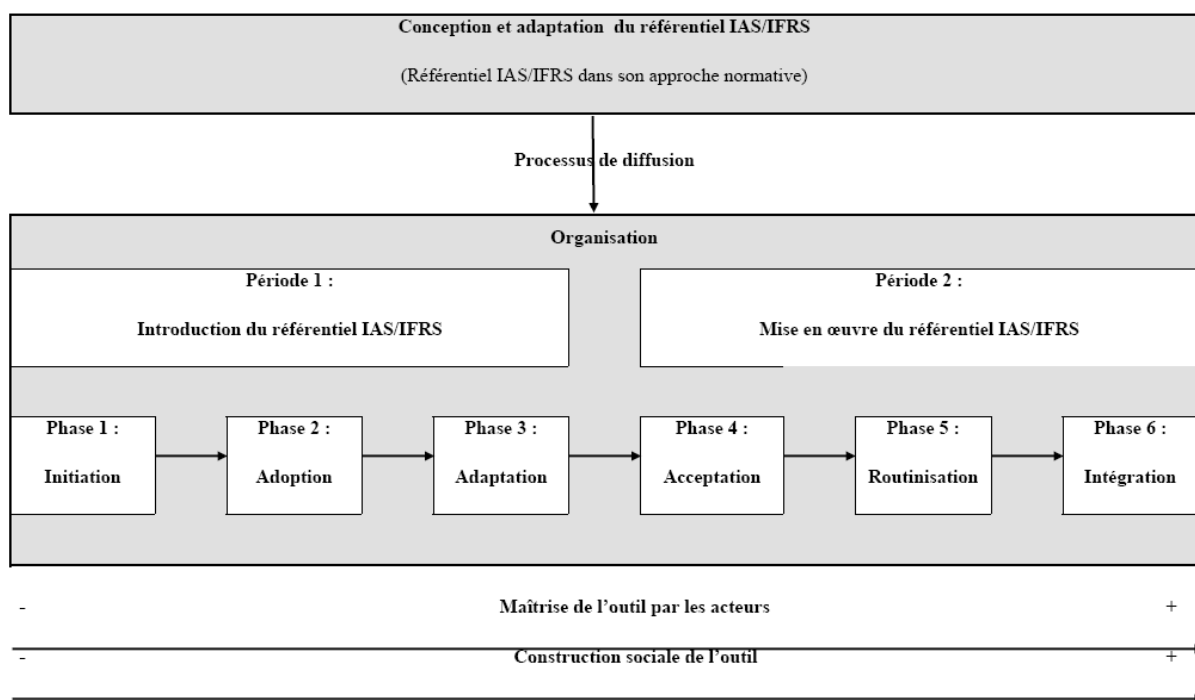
Conception et adaptation du référentiel IAS/IFRS

(Référentiel IAS/IFRS dans son approche normative)

Processus de diffusion

Organisation

Période 1 :

Introduction du référentiel IAS/IFRS

Période 2 :

Mise en œuvre du référentiel IAS/IFRS

Phase 1 :

Initiation

Phase 2 :

Adoption

Phase 3 :

Adaptation

Phase 4 :

Acceptation

Phase 5 :

Routinisation

Phase 6 :

Intégration

- Maîtrise de l'outil par les acteurs +

- Construction sociale de l'outil +